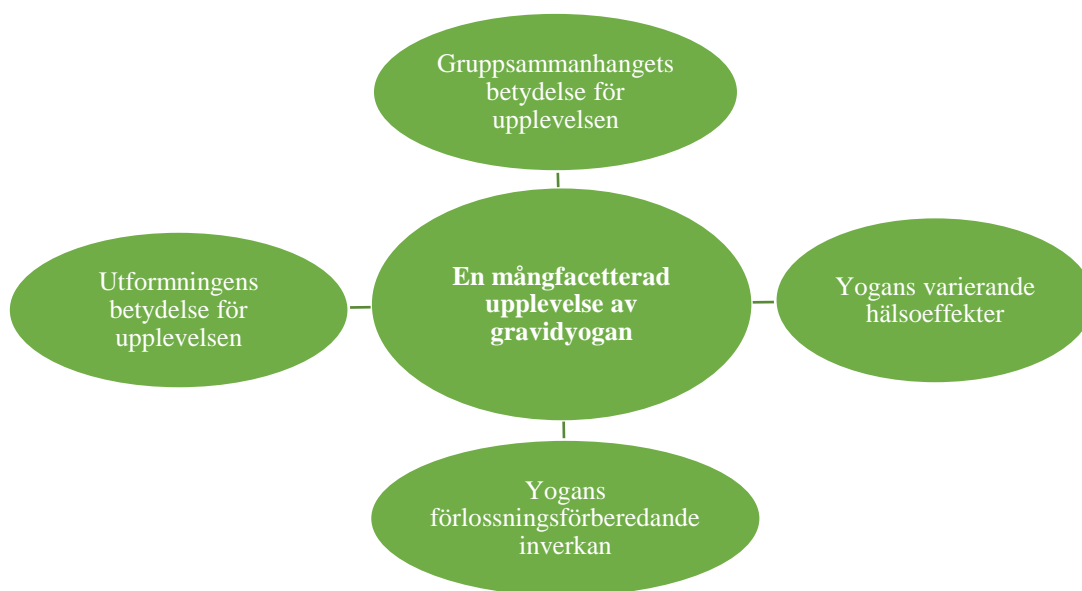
Gruppsammanhangets betydelse för upplevelsen

Utformningens betydelse för upplevelsen

**En mångfacetterad upplevelse av gravidyogan**

Yogans varierande hälsoeffekter

Yogans förlossningsförberedande inverkan